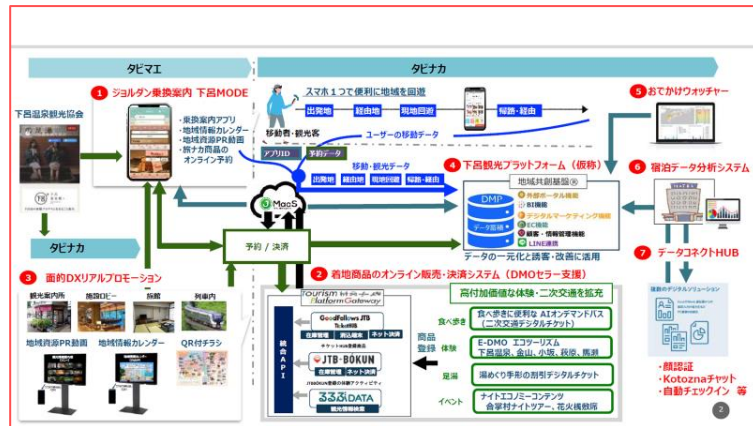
タビマエ

タビナカ

下呂温泉観光協会

1 ジョルダン乗換案内 下呂MODE

・乗換案内アプリ
・地域情報カレンダー
・地域資源PR動画
・旅ナカ商品のオンライン予約

スマホ１つで便利に地域を回遊

出発地　経由地　現地回遊　帰路・経由

移動者・観光客

ユーザーの移動データ

5 おでかけウォッチャー

アプリID　予約データ

移動・観光データ

出発地　経由地　現地回遊　帰路・経由

4 下呂観光プラットフォーム（仮称）

地域共創基盤®

DMP

データ基盤

外部データ連携

BI機能

デジタルマーケティング機能

EC機能

顧客・情報管理機能

LINE連携

データの一元化と誘客・改善に活用

6 宿泊データ分析システム

7 データコネクトHUB

MaaS

予約／決済

タビナカ

3 面的DXリアルプロモーション

観光案内所　施設ロビー　旅館　列車内

地域資源PR動画　地域情報カレンダー　QR付チラシ

2 着地商品のオンライン販売・決済システム（DMOセラー支援）

Tourism Platform Gateway

統合API

GoodFellows JTB

在庫管理　商品販売　ネット決済

JTB・BOKUN

在庫管理　ネット決済

るるぶDATA

高付加価値な体験・二次交通を拡充

商品登録

食べ歩き　食べ歩きに便利な AIオンデマンドバス（二次交通デジタルチケット）

体験　E-DMO エコツーリズム 下呂温泉、金山、小坂、萩原、馬瀬

足湯　湯めぐり手形の割引デジタルチケット

イベント　ナイトエコノミーコンテンツ 合掌村ナイトツアー、花火鑑賞

・顔認証
・Kotoznaチャット
・自動チェックイン　等

2